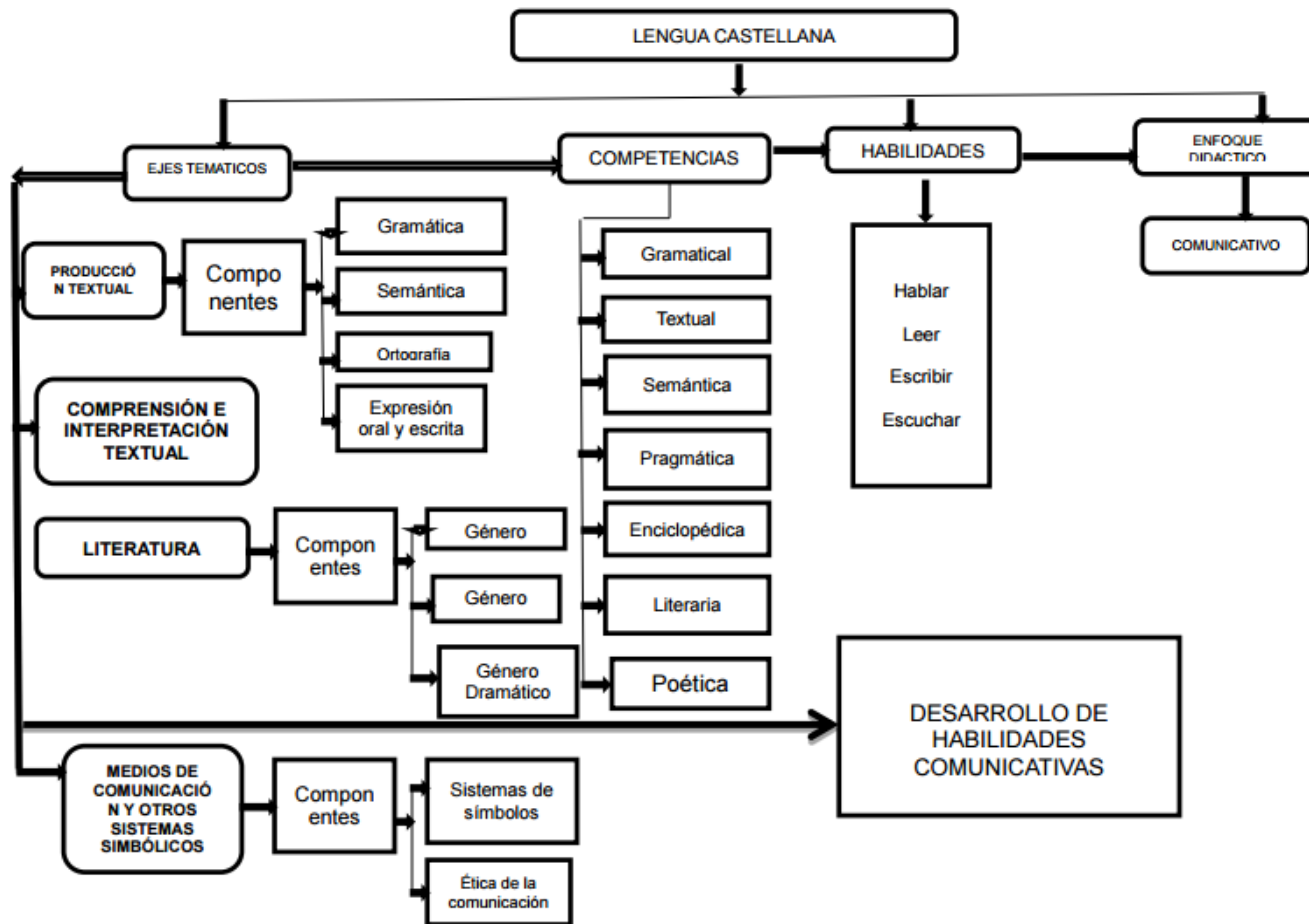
LENGUA CASTELLANA

EJES TEMATICOS

COMPETENCIAS

HABILIDADES

ENFOQUE DIDACTICO

COMUNICATIVO

PRODUCCIÓN TEXTUAL

Componentes

Gramática

Semántica

Ortografía

Expresión oral y escrita

COMPRENSIÓN E INTERPRETACIÓN TEXTUAL

LITERATURA

Componentes

Género

Género

Género Dramático

Gramatical

Textual

Semántica

Pragmática

Enciclopédica

Literaria

Poética

Hablar

Leer

Escribir

Escuchar

DESARROLLO DE HABILIDADES COMUNICATIVAS

MEDIOS DE COMUNICACIÓN Y OTROS SISTEMAS SIMBÓLICOS

Componentes

Sistemas de símbolos

Ética de la comunicación